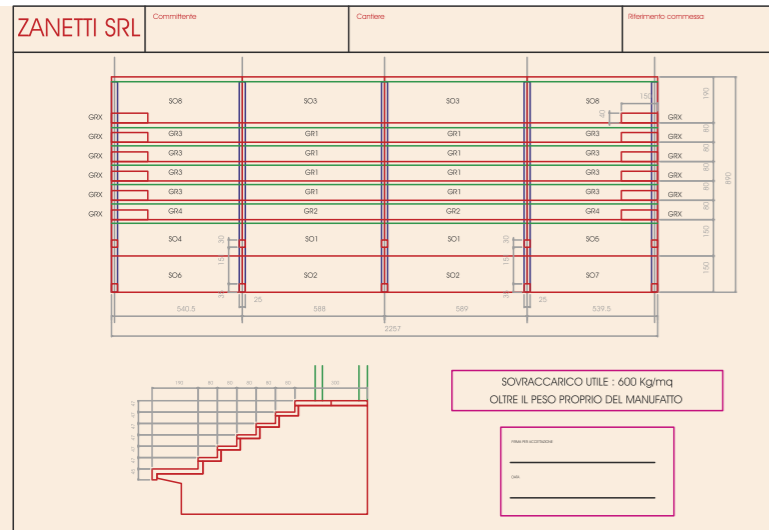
ZANETTI SRL

Committente

Cantiere

Riferimento commessa

SO8 SO3 SO3 SO6

150

40

GRX GRX

GRX GR3 GR1 GR1 GR3 GRX

GRX GR3 GR1 GR1 GR3 GRX

GRX GR3 GR1 GR1 GR3 GRX

GRX GR3 GR1 GR1 GR3 GRX

GRX GR4 GR2 GR2 GR4 GRX

SO4 SO1 SO1 SO5

SO6 SO2 SO2 SO7

30 15 35 25 30 15 35 25

190 80 80 80 80 80 180 150

890

540.5 588 589 539.5

2257

190 80 80 80 80 80 100

SOVRACCARICO UTILE : 600 Kg/mq
OLTRE IL PESO PROPRIO DEL MANUFATTO

FIRMA PER ACCETTAZIONE

DATA